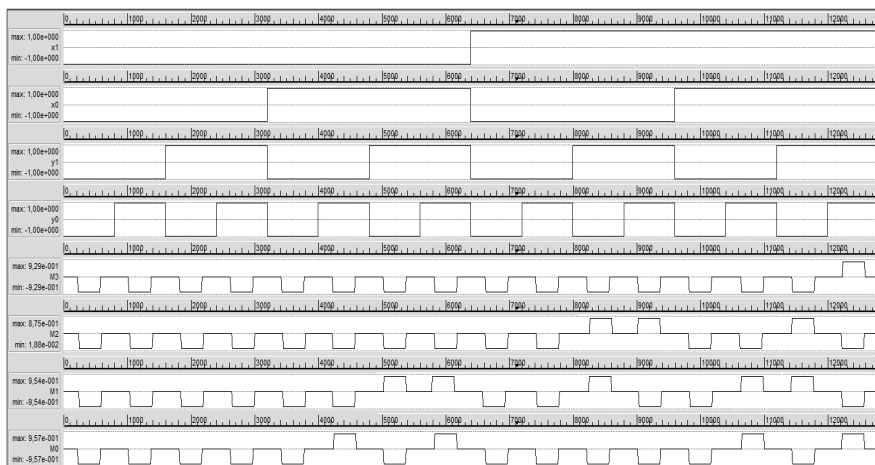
0 1000 2000 3000 4000 5000 6000 7000 8000 9000 10000 11000 12000

max: 1,00e+000
x1
min: -1,00e+000

0 1000 2000 3000 4000 5000 6000 7000 8000 9000 10000 11000 12000

max: 1,00e+000
x0
min: -1,00e+000

0 1000 2000 3000 4000 5000 6000 7000 8000 9000 10000 11000 12000

max: 1,00e+000
y1
min: -1,00e+000

0 1000 2000 3000 4000 5000 6000 7000 8000 9000 10000 11000 12000

max: 1,00e+000
y0
min: -1,00e+000

0 1000 2000 3000 4000 5000 6000 7000 8000 9000 10000 11000 12000

max: 9,29e-001
M3
min: -9,29e-001

0 1000 2000 3000 4000 5000 6000 7000 8000 9000 10000 11000 12000

max: 8,75e-001
M2
min: 1,88e-002

0 1000 2000 3000 4000 5000 6000 7000 8000 9000 10000 11000 12000

max: 9,54e-001
M1
min: -9,54e-001

0 1000 2000 3000 4000 5000 6000 7000 8000 9000 10000 11000 12000

max: 9,57e-001
M0
min: -9,57e-001